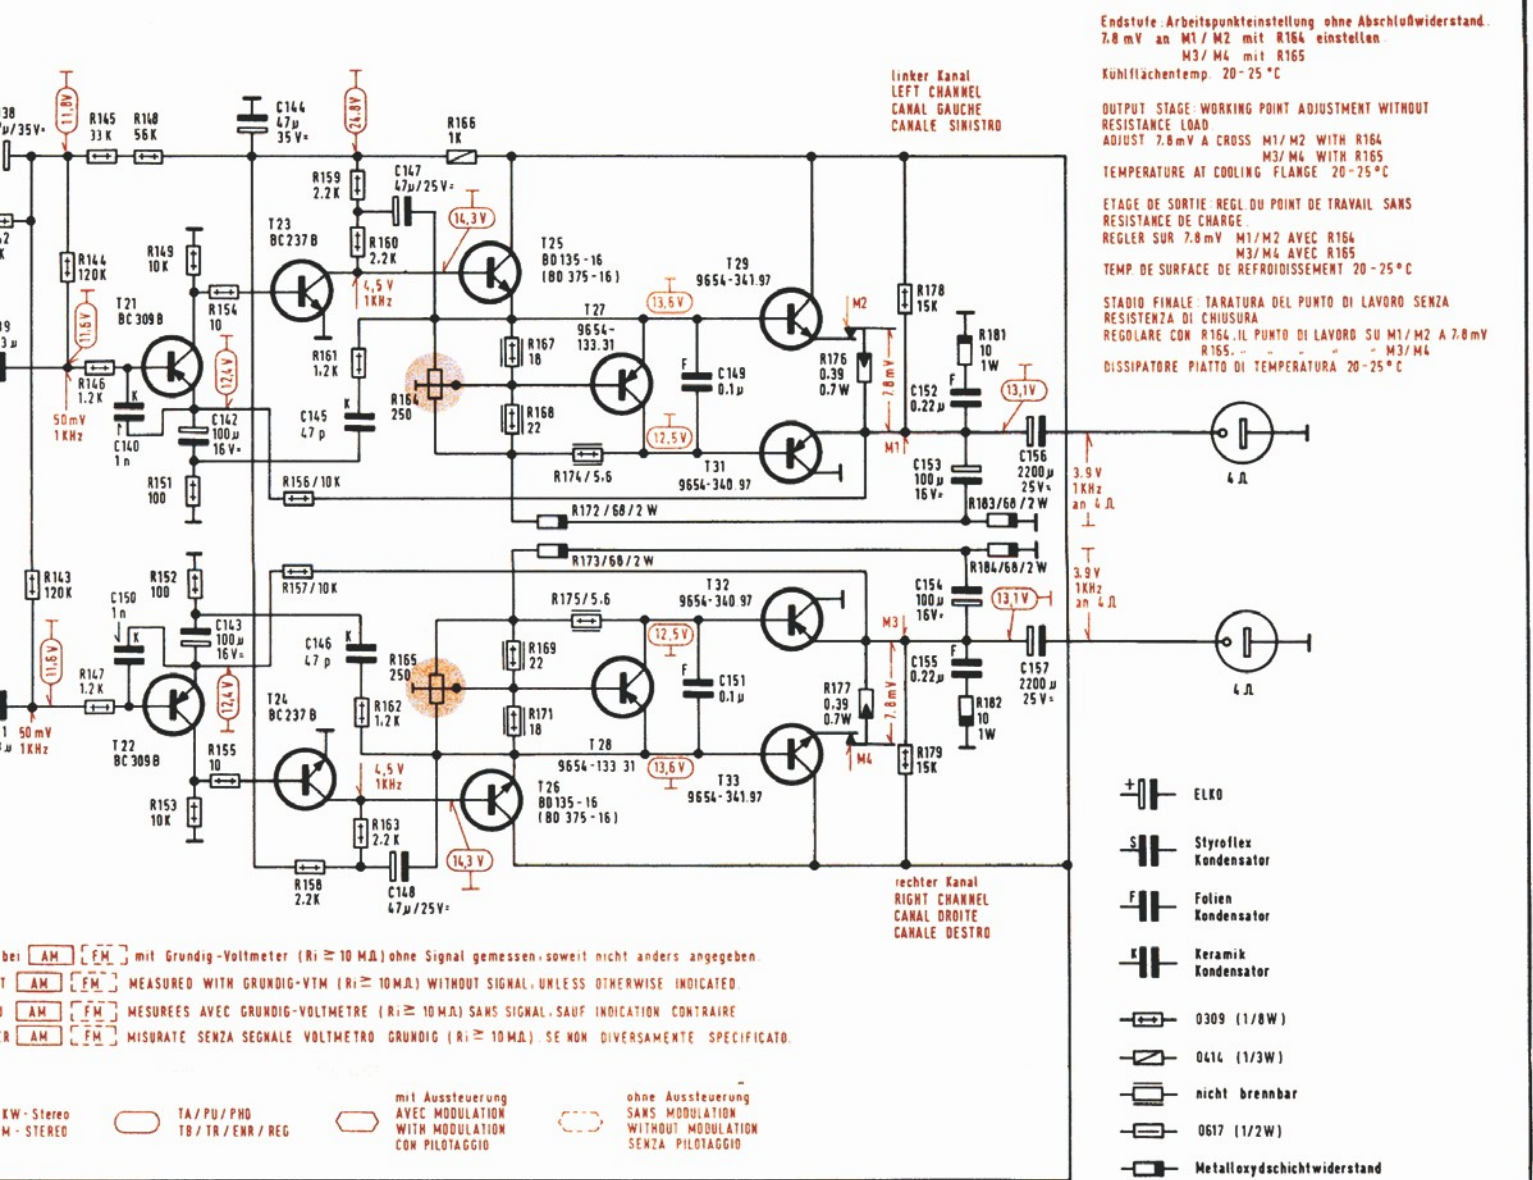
Endstufe: Arbeitspunkteinstellung ohne Abschlußwiderstand.
7.8 mV an M1 / M2 mit R164 einstellen
M3 / M4 mit R165
Kühlflächentemp. 20 - 25 °C

OUTPUT STAGE: WORKING POINT ADJUSTMENT WITHOUT RESISTANCE LOAD
ADJUST 7.8 mV A CROSS M1 / M2 WITH R164
M3 / M4 WITH R165
TEMPERATURE AT COOLING FLANGE 20 - 25 °C

ETAGE DE SORTIE: REGL. DU POINT DE TRAVAIL SANS RESISTANCE DE CHARGE.
REGLER SUR 7.8 mV M1 / M2 AVEC R164
M3 / M4 AVEC R165
TEMP. DE SURFACE DE REFROIDISSEMENT 20 - 25 °C

STADIO FINALE: TARATURA DEL PUNTO DI LAVORO SENZA RESISTENZA DI CHIUSURA
REGOLARE CON R164. IL PUNTO DI LAVORO SU M1 / M2 A 7.8 mV
R165. " " " " " M3 / M4
DISSIPATORE PIATTO DI TEMPERATURA 20 - 25 °C

linker Kanal
LEFT CHANNEL
CANAL GAUCHE
CANALE SINISTRO

38
μ/35V=
11,8V
R145 33K
R148 56K
24,8V
C144 47μ 35V=
R166 1K
R159 2.2K
C147 47μ/25V=
14,3V
R160 2.2K
T23 BC237B
T25 BD135 - 16 (BD 375 - 16)
T29 9654 - 341.97
R178 15K
M2
R144 120K
R149 10K
R154 10
4,5V 1KHz
T27 9654 - 133.31
13,6V
R181 10 1W
T21 BC309B
11,6V
R161 1.2K
R167 18
F
C149 0.1μ
R176 0.39 0.7W
7,8mV
13,1V
12,4V
R146 1.2K
K
C142 100μ 16V=
C145 47p
R164 250
R168 22
C152 0.22μ
50mV 1KHz
C140 1n
12,5V
M1
C156 2200μ 25V=
R151 100
R156 / 10K
R174 / 5,6
T31 9654 - 340.97
C153 100μ 16V=
3.9V 1KHz an 4Ω
4Ω
R172 / 68 / 2W
R183 / 68 / 2W
R173 / 68 / 2W
R184 / 68 / 2W
R143 120K
R152 100
R157 / 10K
T32 9654 - 340.97
C154 100μ 16V=
3.9V 1KHz an 4Ω
C150 1n
C143 100μ 16V=
R175 / 5,6
13,1V
M3
11,6V
C146 47p
R165 250
R169 22
12,5V
C155 0.22μ
C157 2200μ 25V=
4Ω
R147 1.2K
12,4V
F
C151 0.1μ
R177 0.39 0.7W
7,8mV
R182 10 1W
50mV 1KHz
T24 BC237B
R162 1.2K
R171 18
T22 BC309B
R155 10
T28 9654 - 133.31
13,6V
M4
R179 15K
4,5V 1KHz
T26 BD135 - 16 (BD 375 - 16)
T33 9654 - 341.97
R153 10K
R163 2.2K
14,3V
R158 2.2K
C148 47μ/25V=

rechter Kanal
RIGHT CHANNEL
CANAL DROITE
CANALE DESTRO

ELKO
Styroflex Kondensator
Folien Kondensator
Keramik Kondensator
0309 (1/8W)
0414 (1/3W)
nicht brennbar
0617 (1/2W)
Metalloxydschichtwiderstand

bei AM FM mit Grundig-Voltmeter (Ri ≥ 10 MΩ) ohne Signal gemessen, soweit nicht anders angegeben.
T AM FM MEASURED WITH GRUNDIG-VTM (Ri ≥ 10MΩ) WITHOUT SIGNAL, UNLESS OTHERWISE INDICATED.
AM FM MESUREES AVEC GRUNDIG-VOLTMETRE (Ri ≥ 10MΩ) SANS SIGNAL, SAUF INDICATION CONTRAIRE
R AM FM MISURATE SENZA SEGNALE VOLTMETRO GRUNDIG (Ri ≥ 10MΩ). SE NON DIVERSAMENTE SPECIFICATO.

KW - Stereo
M - STEREO
TA / PU / PHO
TB / TR / ENR / REG
mit Aussteuerung
AVEC MODULATION
WITH MODULATION
CON PILOTAGGIO
ohne Aussteuerung
SANS MODULATION
WITHOUT MODULATION
SENZA PILOTAGGIO